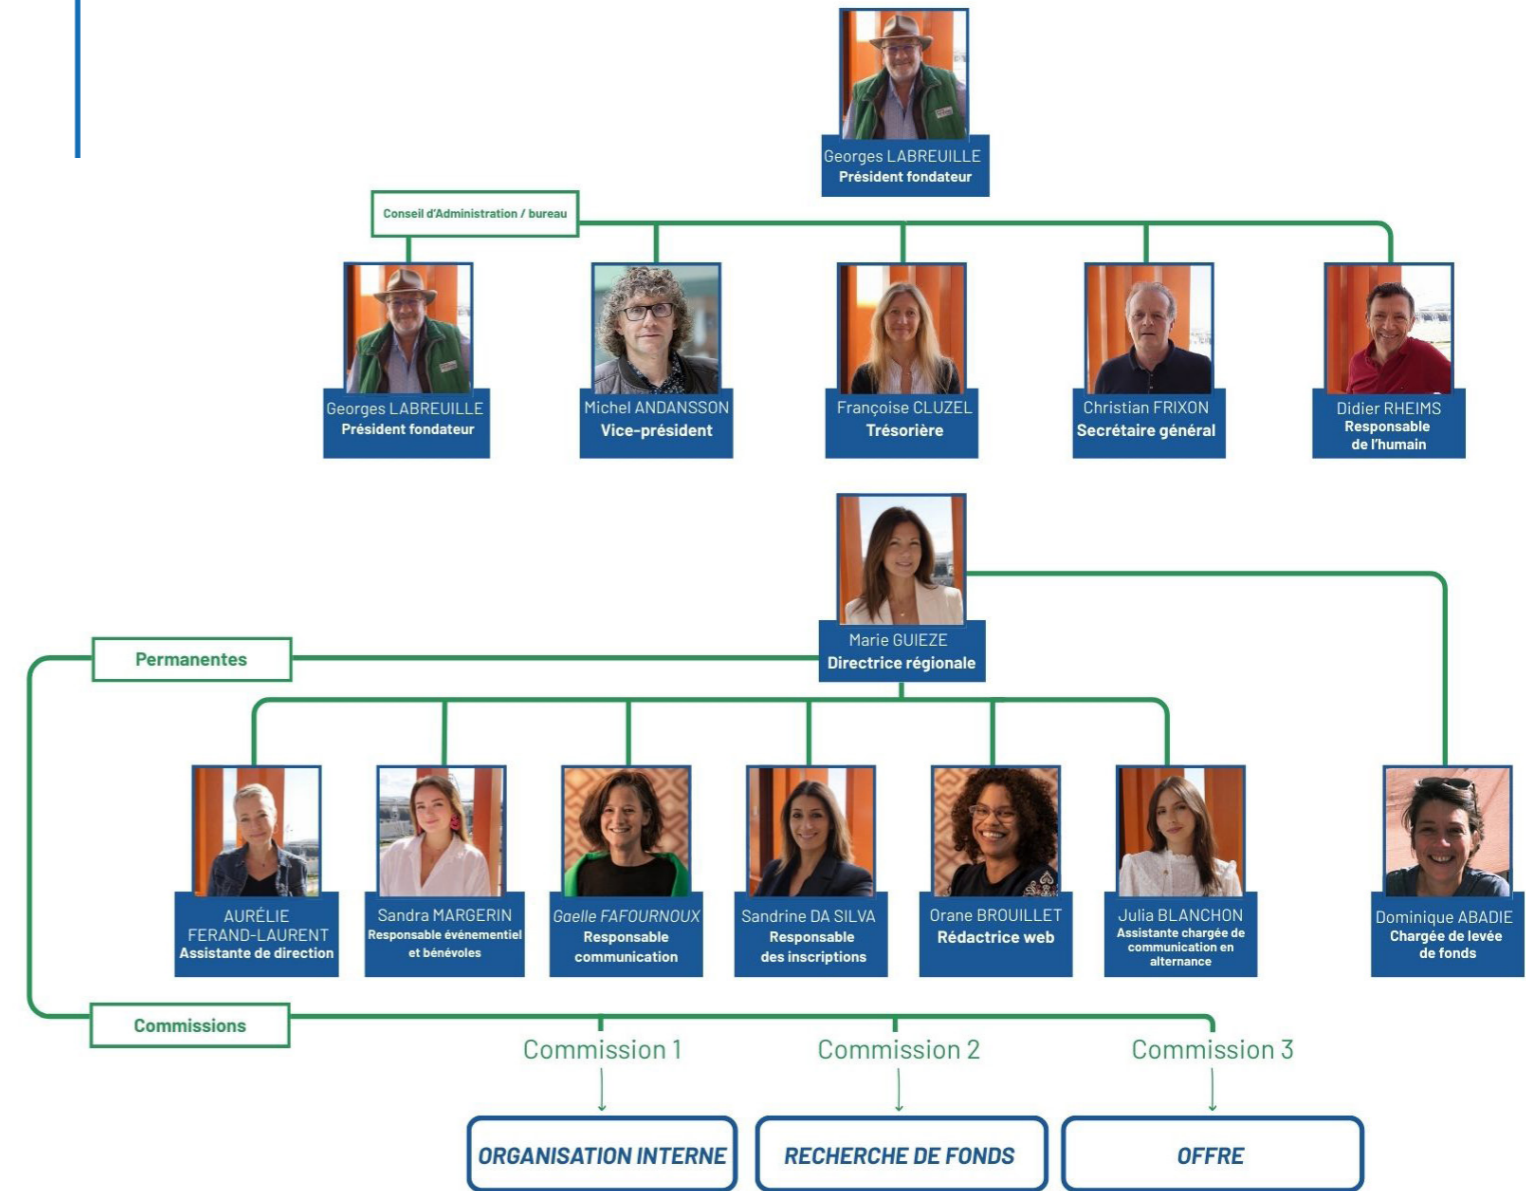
Georges LABREUILLE
Président fondateur

Conseil d'Administration / bureau

Georges LABREUILLE
Président fondateur

Michel ANDANSSON
Vice-président

Françoise CLUZEL
Trésorière

Christian FRIXON
Secrétaire général

Didier RHEIMS
Responsable de l'humain

Marie GUIEZE
Directrice régionale

Permanentes

AURÉLIE FERAND-LAURENT
Assistante de direction

Sandra MARGERIN
Responsable événementiel et bénévoles

Gaelle FAFOURNOUX
Responsable communication

Sandrine DA SILVA
Responsable des inscriptions

Orane BROUILLET
Rédactrice web

Julia BLANCHON
Assistante chargée de communication en alternance

Dominique ABADIE
Chargée de levée de fonds

Commissions

Commission 1
ORGANISATION INTERNE

Commission 2
RECHERCHE DE FONDS

Commission 3
OFFRE